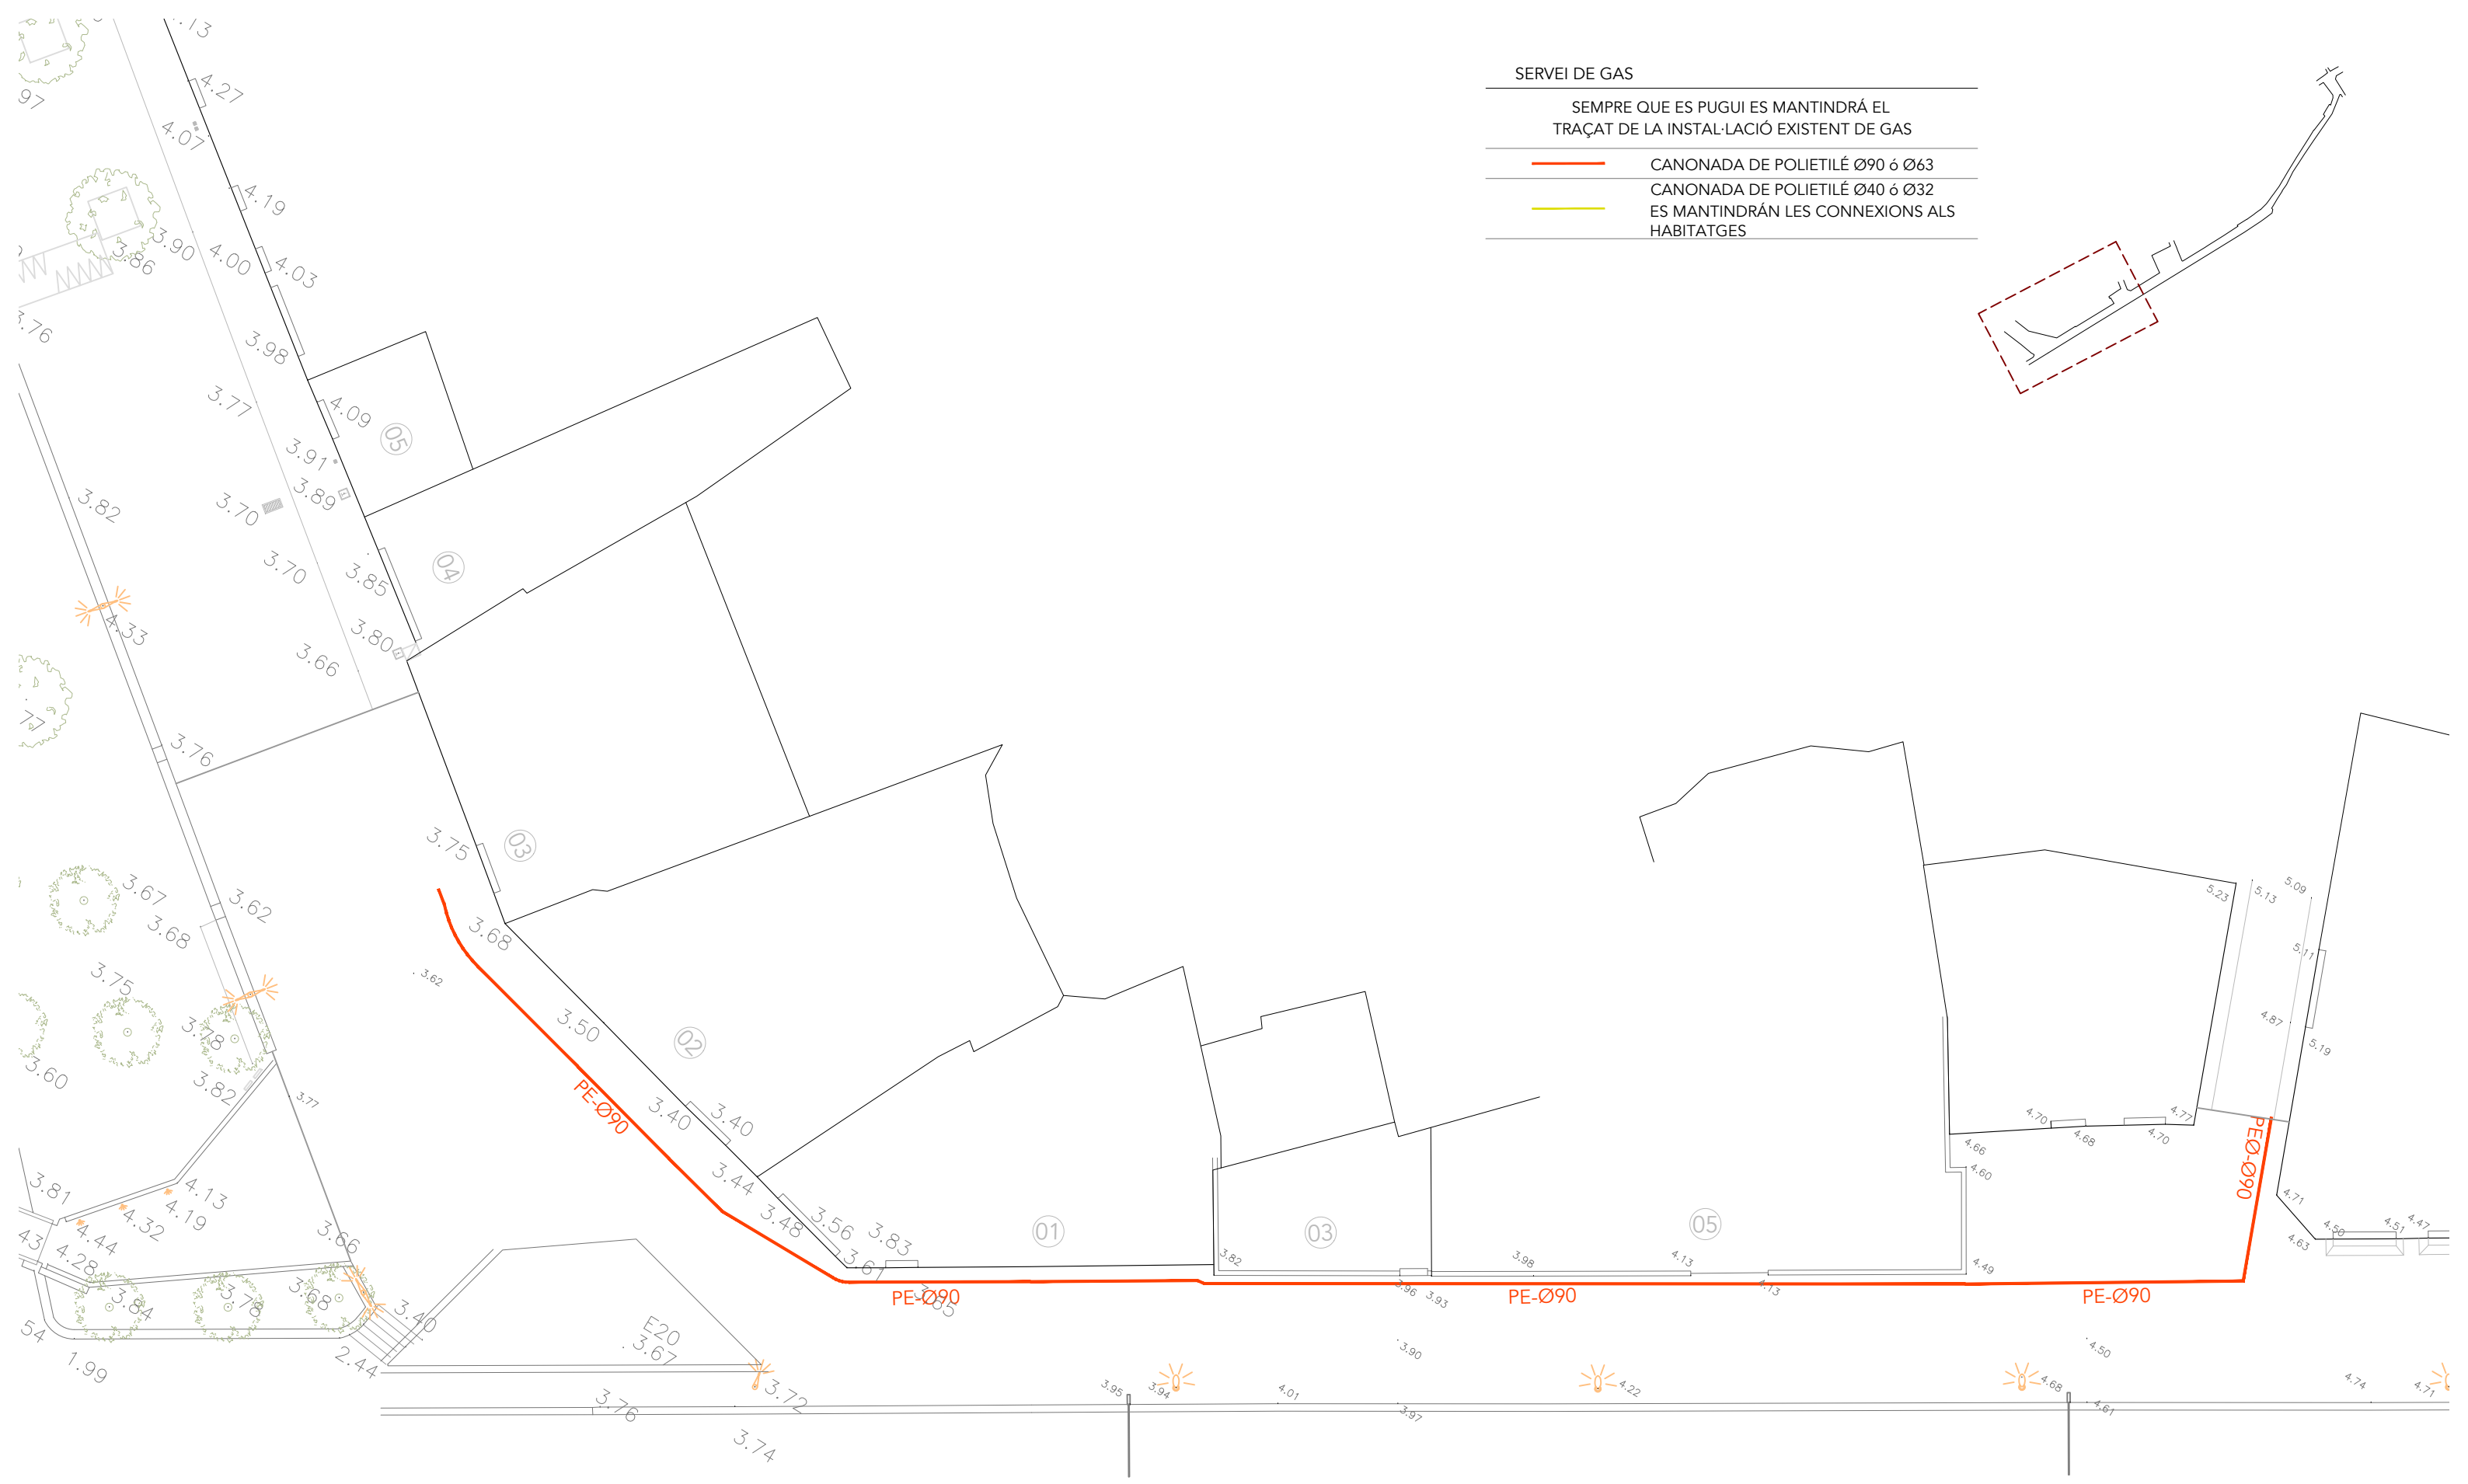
SERVEI DE GAS

SEMPRE QUE ES PUGUI ES MANTINDRÁ EL TRAÇAT DE LA INSTAL·LACIÓ EXISTENT DE GAS

CANONADA DE POLIETILÉ Ø90 ó Ø63

CANONADA DE POLIETILÉ Ø40 ó Ø32
ES MANTINDRÁN LES CONNEXIONS ALS HABITATGES

4.27
4.07
4.19
3.90
4.00
4.03
3.86
3.76
3.98
4.09
05
3.77
3.91
3.89
3.82
3.70
04
3.70
3.85
4.33
3.80
3.66
3.76
3.75
03
3.67
3.62
3.68
3.68
3.62
3.75
3.50
02
3.78
3.60
3.82
3.77
PE-Ø90
3.40
3.40
3.44
3.81
4.13
4.32
4.19
4.44
3.48
3.56
3.83
01
03
05
3.66
4.28
3.78
3.68
3.84
3.40
PE-Ø90
3.82
3.98
4.13
PE-Ø90
PE-Ø90
PE-Ø90
E20
3.67
2.44
1.99
3.72
3.76
3.74
3.96
3.93
3.90
3.95
3.94
4.01
3.97
4.22
4.68
4.50
4.61
4.74
4.71
5.23
5.13
5.09
5.11
4.87
5.19
4.70
4.68
4.77
4.70
4.66
4.60
4.49
4.71
4.50
4.51
4.47
4.63